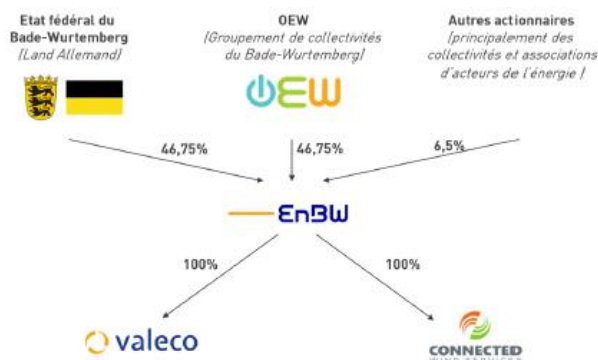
Etat fédéral du Bade-Wurtemberg
(Land Allemand)

OEW
(Groupement de collectivités du Bade-Wurtemberg)

OEW

Autres actionnaires
(principalement des collectivités et associations d'acteurs de l'énergie)

46,75%

46,75%

6,5%

EnBW

100%

100%

valeco

CONNECTED
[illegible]